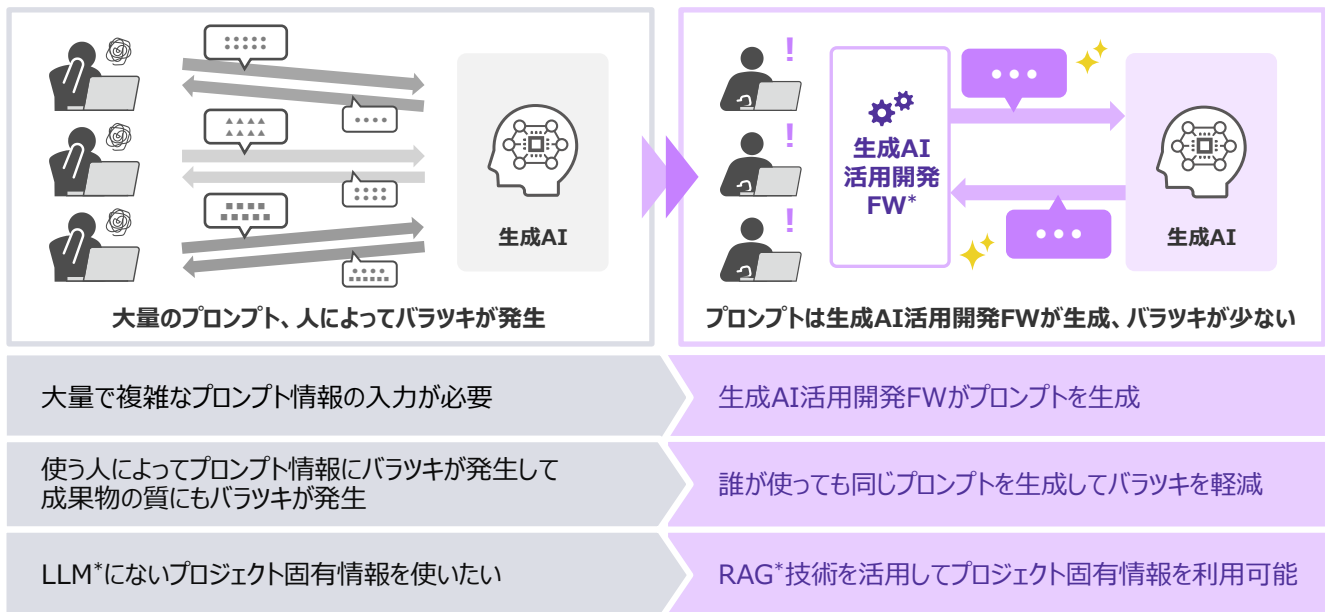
生成AI

大量のプロンプト、人によってバラツキが発生

生成AI
活用開発
FW*

生成AI

プロンプトは生成AI活用開発FWが生成、バラツキが少ない

大量で複雑なプロンプト情報の入力が必要

生成AI活用開発FWがプロンプトを生成

使う人によってプロンプト情報にバラツキが発生して成果物の質にもバラツキが発生

誰が使っても同じプロンプトを生成してバラツキを軽減

LLM*にないプロジェクト固有情報を使いたい

RAG*技術を活用してプロジェクト固有情報を利用可能